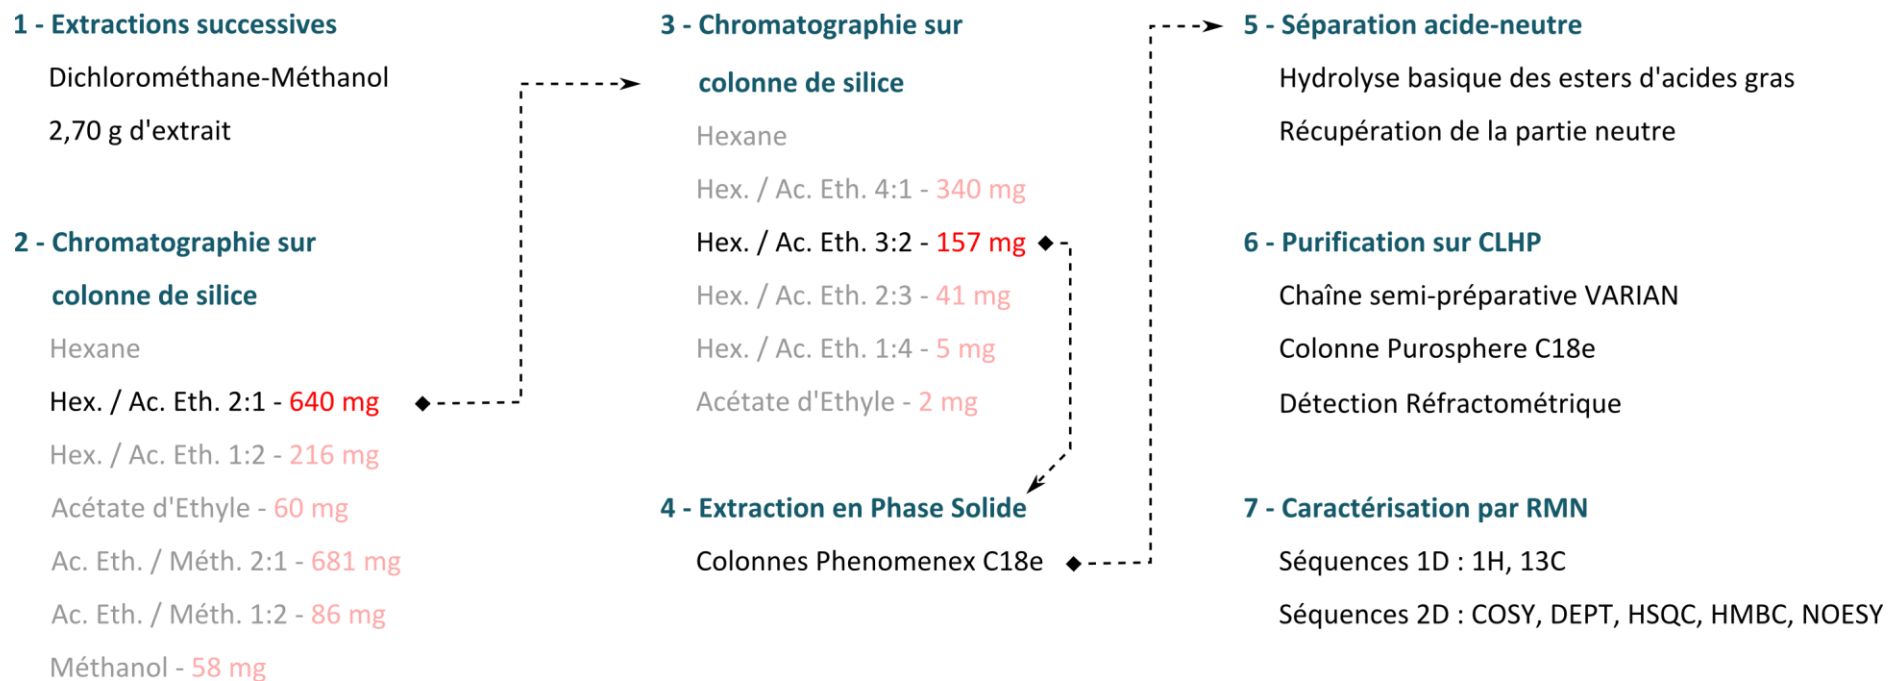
1 - Extractions successives

Dichlorométhane-Méthanol

2,70 g d'extrait

2 - Chromatographie sur colonne de silice

Hexane

Hex. / Ac. Eth. 2:1 - 640 mg

Hex. / Ac. Eth. 1:2 - 216 mg

Acétate d'Ethyle - 60 mg

Ac. Eth. / Méth. 2:1 - 681 mg

Ac. Eth. / Méth. 1:2 - 86 mg

Méthanol - 58 mg

3 - Chromatographie sur colonne de silice

Hexane

Hex. / Ac. Eth. 4:1 - 340 mg

Hex. / Ac. Eth. 3:2 - 157 mg

Hex. / Ac. Eth. 2:3 - 41 mg

Hex. / Ac. Eth. 1:4 - 5 mg

Acétate d'Ethyle - 2 mg

4 - Extraction en Phase Solide

Colonnes Phenomenex C18e

5 - Séparation acide-neutre

Hydrolyse basique des esters d'acides gras

Récupération de la partie neutre

6 - Purification sur CLHP

Chaîne semi-préparative VARIAN

Colonne Purosphere C18e

Détection Réfractométrique

7 - Caractérisation par RMN

Séquences 1D : 1H, 13C

Séquences 2D : COSY, DEPT, HSQC, HMBC, NOESY